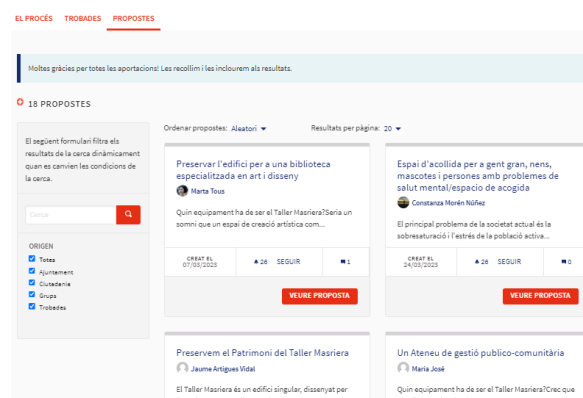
EL PROCÉS TROBADES PROPOSTES

Moltes gràcies per totes les aportacions! Les recollim i les inclourem als resultats.

18 PROPOSTES

El següent formulari filtra els resultats de la cerca dinàmicament quan es canvien les condicions de la cerca.

Cerca

ORIGEN
Totes
Ajuntament
Ciutadania
Grups
Trobades

Ordenar propostes: Aleatori
Resultats per pàgina: 20

Preservar l'edifici per a una biblioteca especialitzada en art i disseny
Marta Tous
Quin equipament ha de ser el Taller Masriera?Seria un somni que un espai de creació artística com...
CREAT EL 07/03/2023
26 SEGUIR
1
VEURE PROPOSTA

Espai d'acollida per a gent gran, nens, mascotes i persones amb problemes de salut mental/espacio de acogida
Constanza Morén Núñez
El principal problema de la societat actual és la sobresaturació i l'estrés de la població activa...
CREAT EL 24/03/2023
26 SEGUIR
0
VEURE PROPOSTA

Preservem el Patrimoni del Taller Masriera
Jaume Artigues Vidal
El Taller Masriera és un edifici singular, dissenyat per

Un Ateneu de gestió publico-comunitària
Maria José
Quin equipament ha de ser el Taller Masriera?Crec que